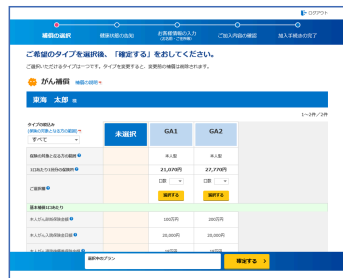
ログアウト

補償の選択　健康状態の告知　お客様情報の入力（ご本人・ご家族）　ご加入内容の確認　加入手続きの完了

ご希望のタイプを選択後、「確定する」をおしてください。

ご選択いただけるタイプは一つです。タイプを変更すると、変更前の補償は解除されます。

がん補償　補償の説明

東海　太郎 様

1～3件／3件

タイプの絞込み
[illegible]
すべて

| | 未選択 | GA1 | GA2 |
|---|---|---|---|
| 保険の対象となる方の範囲 | | 本人型 | 本人型 |
| 1口あたりの月払保険料 | | 21,070円 | 27,770円 |
| ご意向欄 | | 口数 | 口数 |
| | | 選択する | 選択する |
| 基本補償はこちら | | | |
| 本人がん診断保険金額 | | 100万円 | 200万円 |
| 本人がん入院保険金日額 | | 10,000円 | 20,000円 |
| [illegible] | | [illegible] | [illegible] |

選択中のプラン

確定する